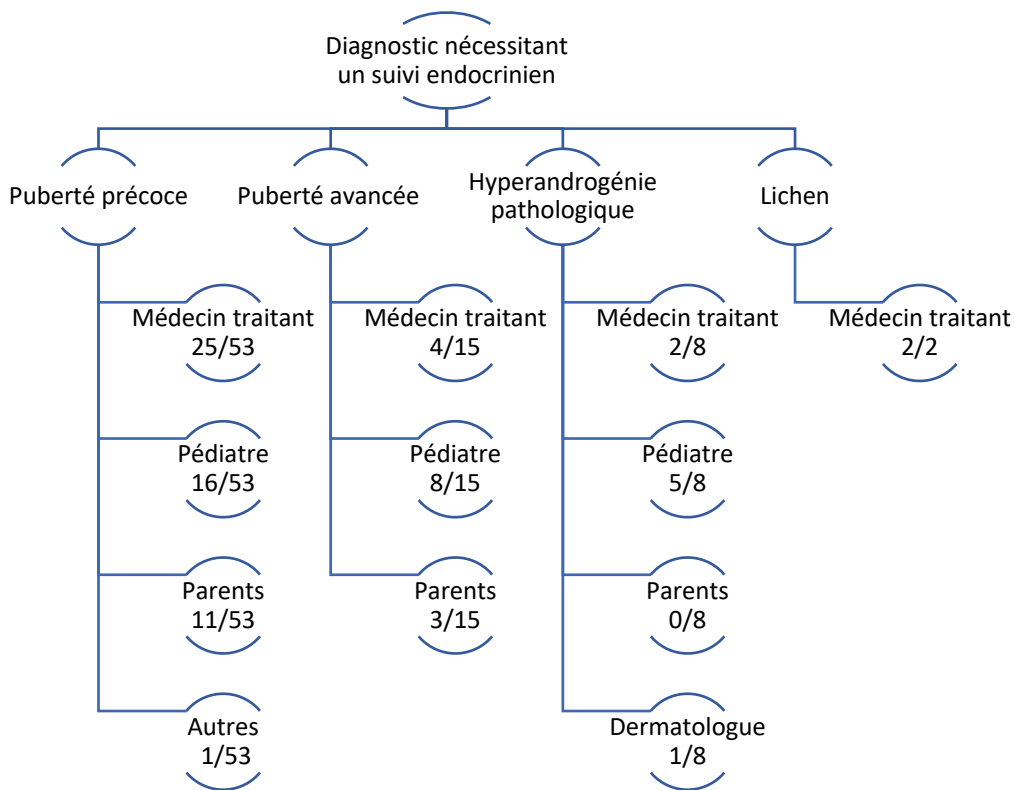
Diagnostic nécessitant un suivi endocrinien

Puberté précoce

Médecin traitant 25/53

Pédiatre 16/53

Parents 11/53

Autres 1/53

Puberté avancée

Médecin traitant 4/15

Pédiatre 8/15

Parents 3/15

Hyperandrogénie pathologique

Médecin traitant 2/8

Pédiatre 5/8

Parents 0/8

Dermatologue 1/8

Lichen

Médecin traitant 2/2